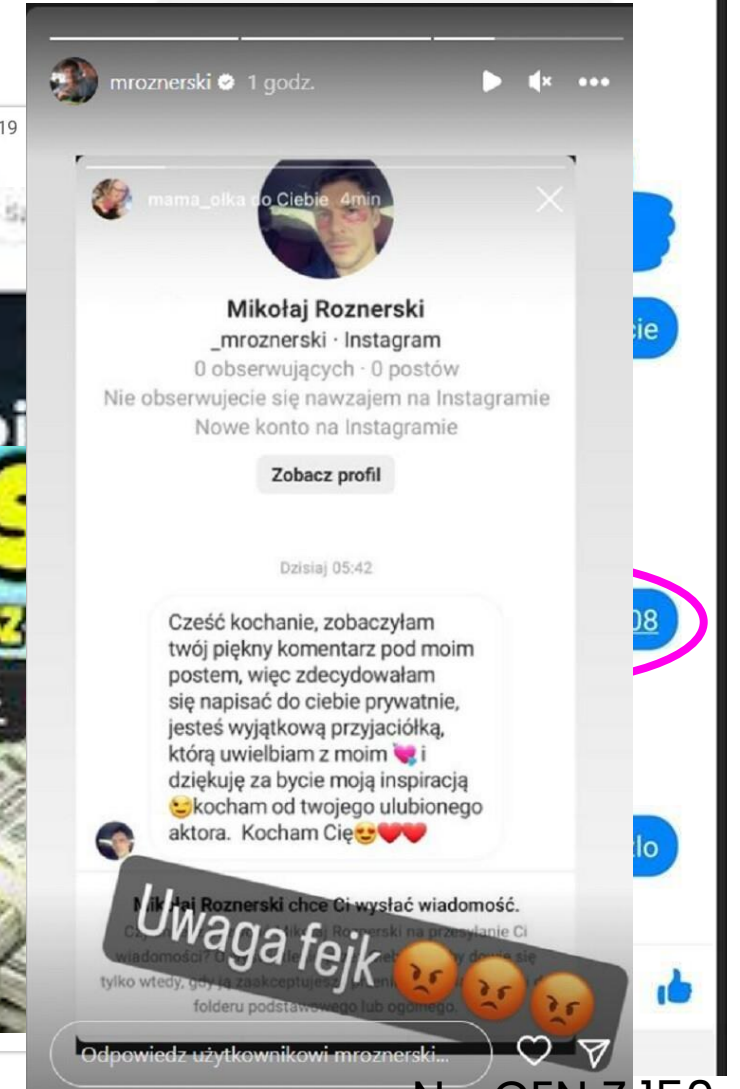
mroznerski 1 godz.

mama_olka do Ciebie 4min

Mikołaj Roznerski
_mroznerski · Instagram
0 obserwujących · 0 postów
Nie obserwujecie się nawzajem na Instagramie
Nowe konto na Instagramie

Zobacz profil

Dzisiaj 05:42

Cześć kochanie, zobaczyłam twój piękny komentarz pod moim postem, więc zdecydowałam się napisać do ciebie prywatnie, jesteś wyjątkową przyjaciółką, którą uwielbiam z moim 💘 i dziękuję za bycie moją inspiracją 😉kocham od twojego ulubionego aktora. Kocham Cię😍❤️❤️

Mikołaj Roznerski chce Ci wysłać wiadomość.
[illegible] Roznerski na przesyłanie Ci wiadomości? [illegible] tylko wtedy, gdy ją zaakceptujesz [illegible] folderu podstawowego lub ogólnego.

Uwaga fejk 😡😡😡

Odpowiedz użytkownikowi mroznerski...

19
ie
08
lo
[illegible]